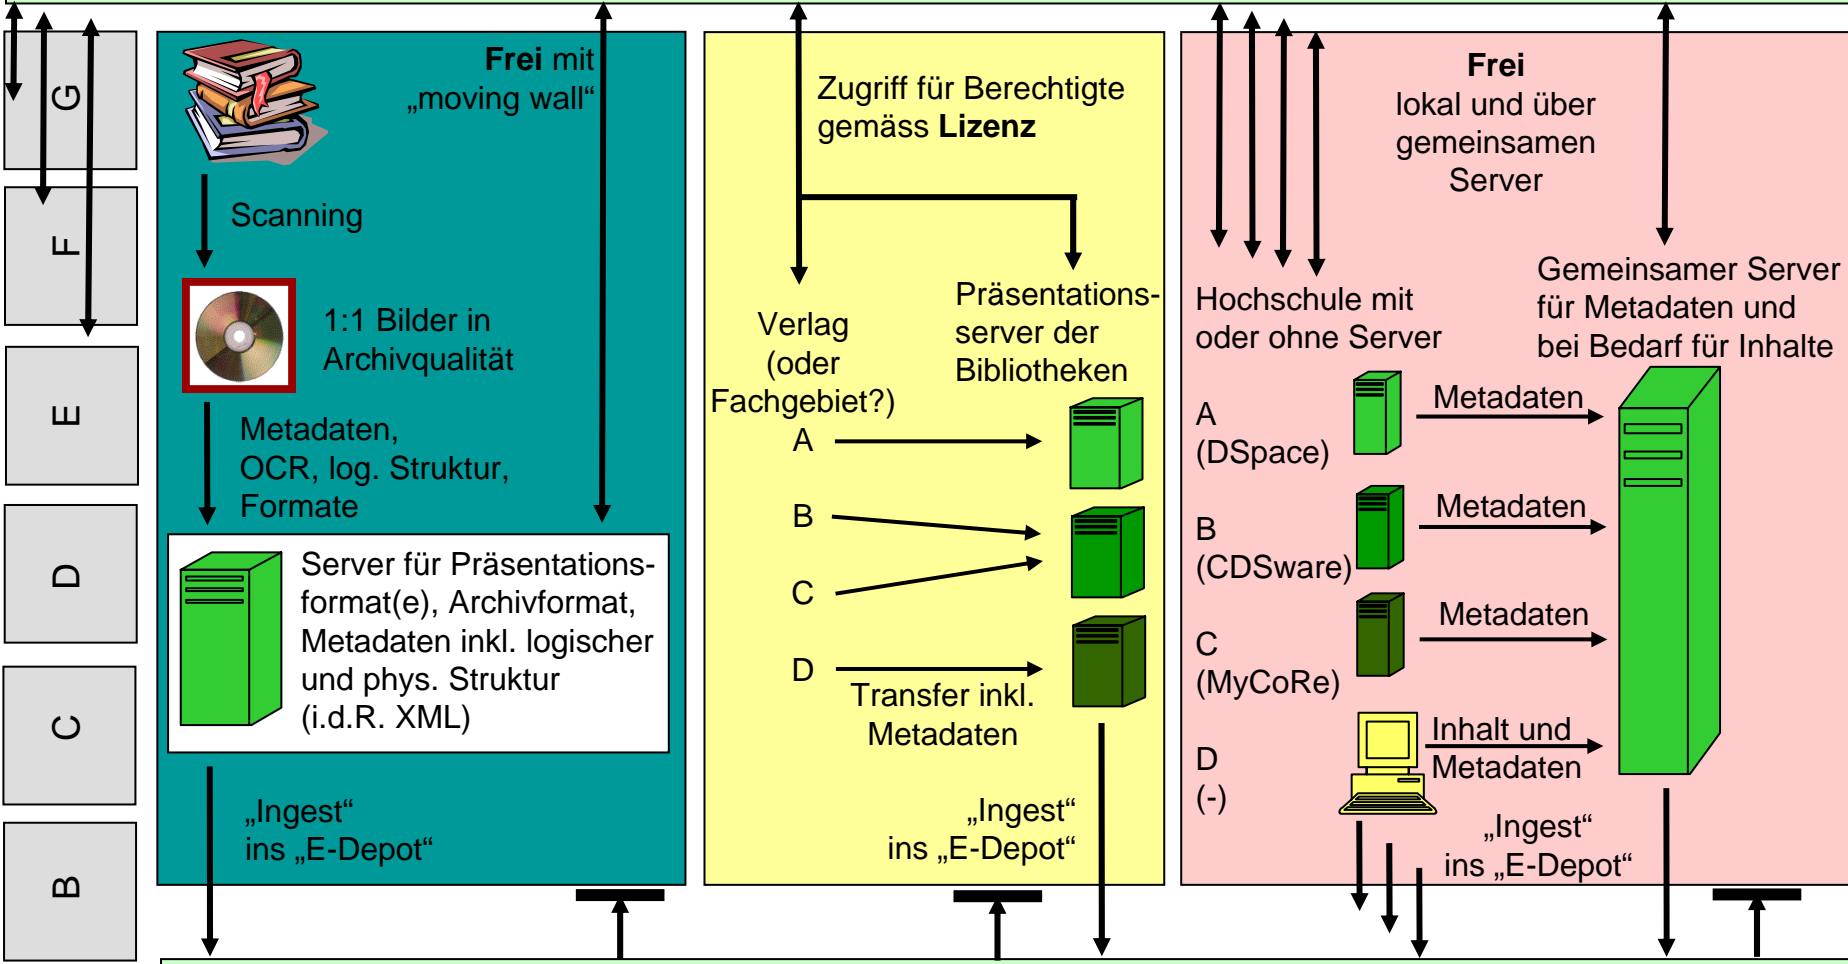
G
F
E
D
C
B

**Frei** mit „moving wall“

Scanning

1:1 Bilder in Archivqualität

Metadaten, OCR, log. Struktur, Formate

Server für Präsentationsformat(e), Archivformat, Metadaten inkl. logischer und phys. Struktur (i.d.R. XML)

„Ingest“ ins „E-Depot“

Zugriff für Berechtigte gemäss **Lizenz**

Verlag (oder Fachgebiet?)

Präsentationsserver der Bibliotheken

A

B

C

D

Transfer inkl. Metadaten

„Ingest“ ins „E-Depot“

**Frei** lokal und über gemeinsamen Server

Hochschule mit oder ohne Server

Gemeinsamer Server für Metadaten und bei Bedarf für Inhalte

A (DSpace)

Metadaten

B (CDSware)

Metadaten

C (MyCoRe)

Metadaten

D (-)

Inhalt und Metadaten

„Ingest“ ins „E-Depot“